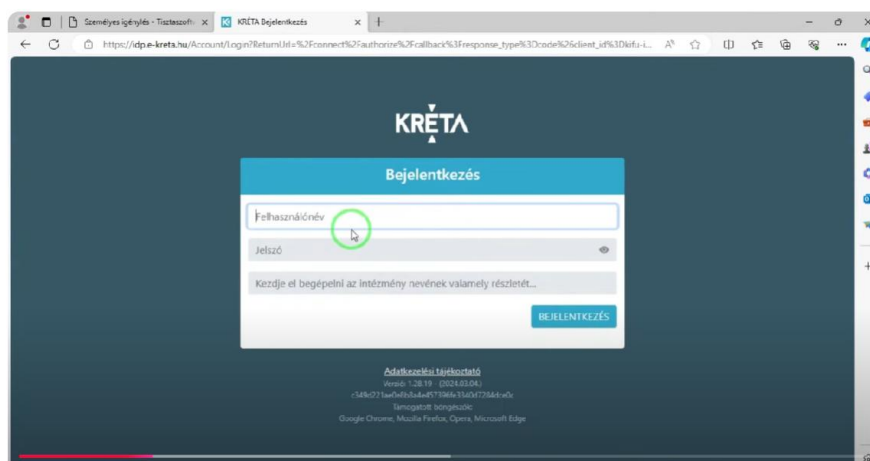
Személyes igénylés - Tisztaszoftv ×
KRÉTA Bejelentkezés ×
+
https://idp.e-kreta.hu/Account/Login?ReturnUrl=%2Fconnect%2Fauthorize%2Fcallback%3Fresponse_type%3Dcode%26client_id%3Dkifu-i...

KRÉTA

Bejelentkezés

Felhasználónév

Jelszó

Kezdje el begépelni az intézmény nevének valamely részletét...

BEJELENTKEZÉS

Adatkezelési tájékoztató
Verzió: 1.28.19 - (2024.03.04.)
c549c221ae0e6b4a4e57396fe3340d728dce0c
Támogatott böngészők:
Google Chrome, Mozilla Firefox, Opera, Microsoft Edge